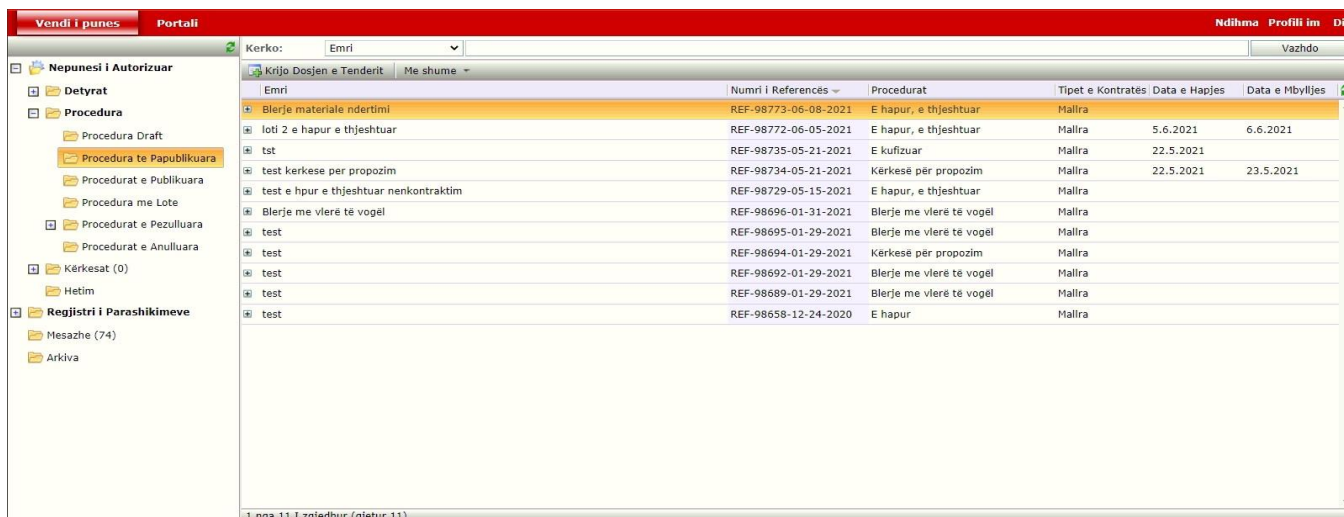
Vendi i punes Portali

Ndihma Profili im Di

Kerko: Emri Vazhdo

Nepunesi i Autorizuar
Detyrat
Procedura
Procedura Draft
Procedura te Papublikuara
Procedurat e Publikuara
Procedura me Lote
Procedurat e Pezulluara
Procedurat e Anulluara
Kërkesat (0)
Hetim
Regjistri i Parashikimeve
Mesazhe (74)
Arkiva

Krijo Dosjen e Tenderit Me shume

| Emri | Numri i Referencës | Procedurat | Tipet e Kontratës | Data e Hapjes | Data e Mbylljes |
|---|---|---|---|---|---|
| Blerje materiale ndertimi | REF-98773-06-08-2021 | E hapur, e thjeshtuar | Mallra | | |
| loti 2 e hapur e thjeshtuar | REF-98772-06-05-2021 | E hapur, e thjeshtuar | Mallra | 5.6.2021 | 6.6.2021 |
| tst | REF-98735-05-21-2021 | E kufizuar | Mallra | 22.5.2021 | |
| test kerkese per propozim | REF-98734-05-21-2021 | Kërkesë për propozim | Mallra | 22.5.2021 | 23.5.2021 |
| test e hpur e thjeshtuar nenkontraktim | REF-98729-05-15-2021 | E hapur, e thjeshtuar | Mallra | | |
| Blerje me vlerë të vogël | REF-98696-01-31-2021 | Blerje me vlerë të vogël | Mallra | | |
| test | REF-98695-01-29-2021 | Blerje me vlerë të vogël | Mallra | | |
| test | REF-98694-01-29-2021 | Kërkesë për propozim | Mallra | | |
| test | REF-98692-01-29-2021 | Blerje me vlerë të vogël | Mallra | | |
| test | REF-98689-01-29-2021 | Blerje me vlerë të vogël | Mallra | | |
| test | REF-98658-12-24-2020 | E hapur | Mallra | | |

1 nga 11 I zgjedhur (gjetur 11)